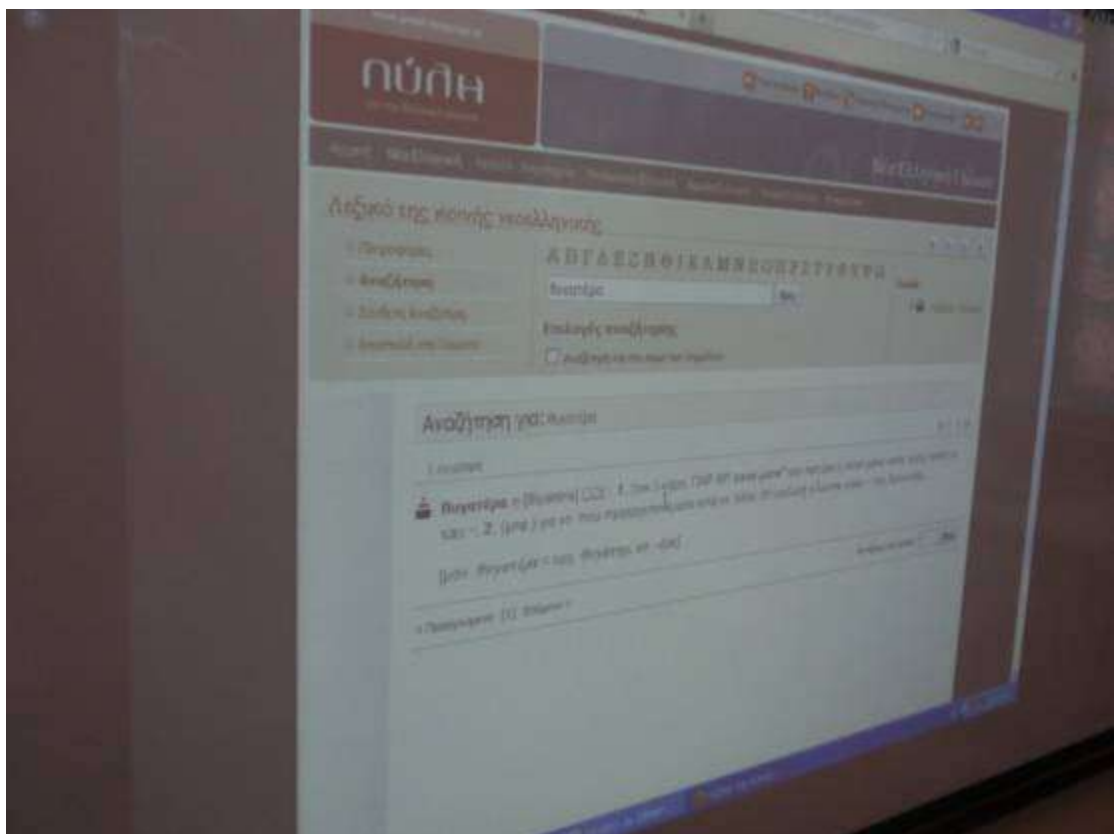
πύλη

Νεοελληνική Γλώσσα

Λεξικό της κοινής νεοελληνικής

Περιγραφές

Αναζήτηση

Σύνθετη Αναζήτηση

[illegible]

Α Β Γ Δ Ε Ζ Η Θ Ι Κ Λ Μ Ν Ξ Ο Π Ρ Σ Τ Υ Φ Χ Ψ Ω

θυγατέρα

Επιλογές αναζήτησης

Αναζήτηση γιά : θυγατέρα

1 εγγραφή

θυγατέρα η [θiγatéra] 1. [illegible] 2. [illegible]

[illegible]

« Προηγούμενη [1] Επόμενη »